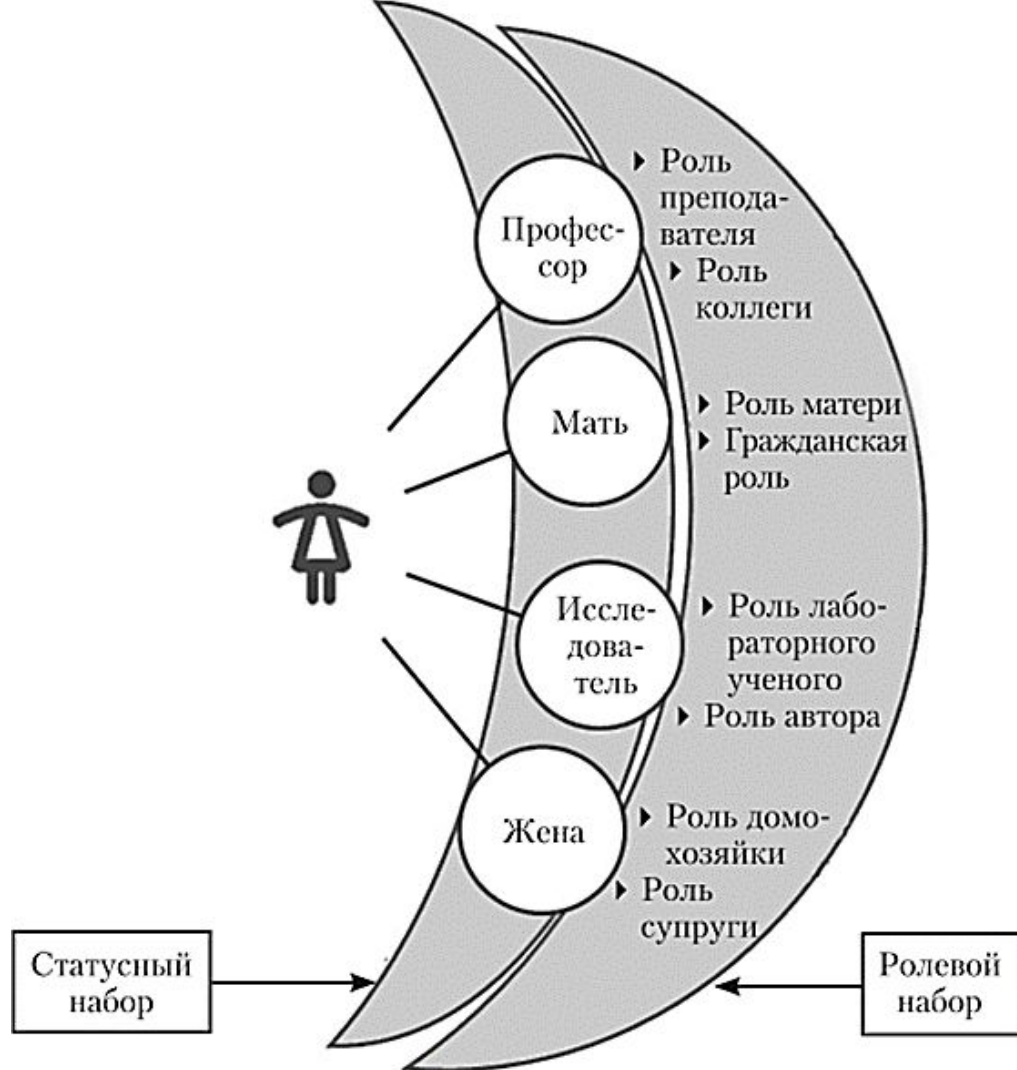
Профессор

Роль преподавателя
Роль коллеги

Мать

Роль матери
Гражданская роль

Исследователь

Роль лабораторного ученого
Роль автора

Жена

Роль домохозяйки
Роль супруги

Статусный набор

Ролевой набор